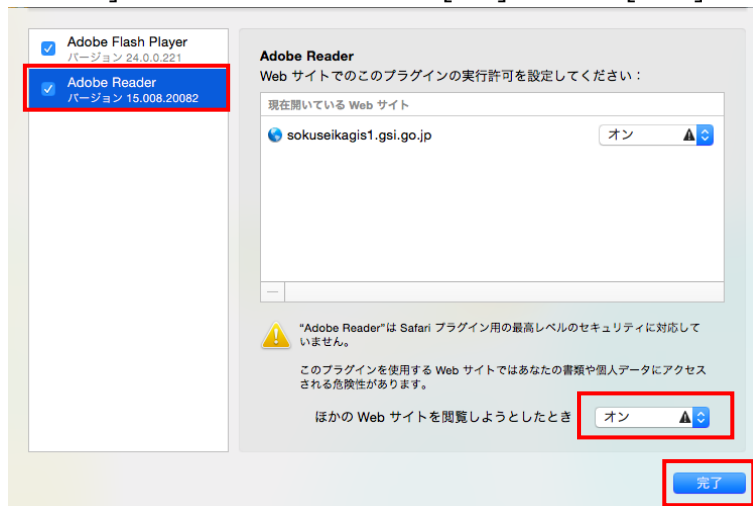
Adobe Flash Player
バージョン 24.0.0.221

Adobe Reader
バージョン 15.008.20082

Adobe Reader
Web サイトでのこのプラグインの実行許可を設定してください：

現在開いている Web サイト

sokuseikagis1.gsi.go.jp
オン

—

"Adobe Reader"は Safari プラグイン用の最高レベルのセキュリティに対応していません。

このプラグインを使用する Web サイトではあなたの書類や個人データにアクセスされる危険性があります。

ほかの Web サイトを閲覧しようとしたとき
オン

完了